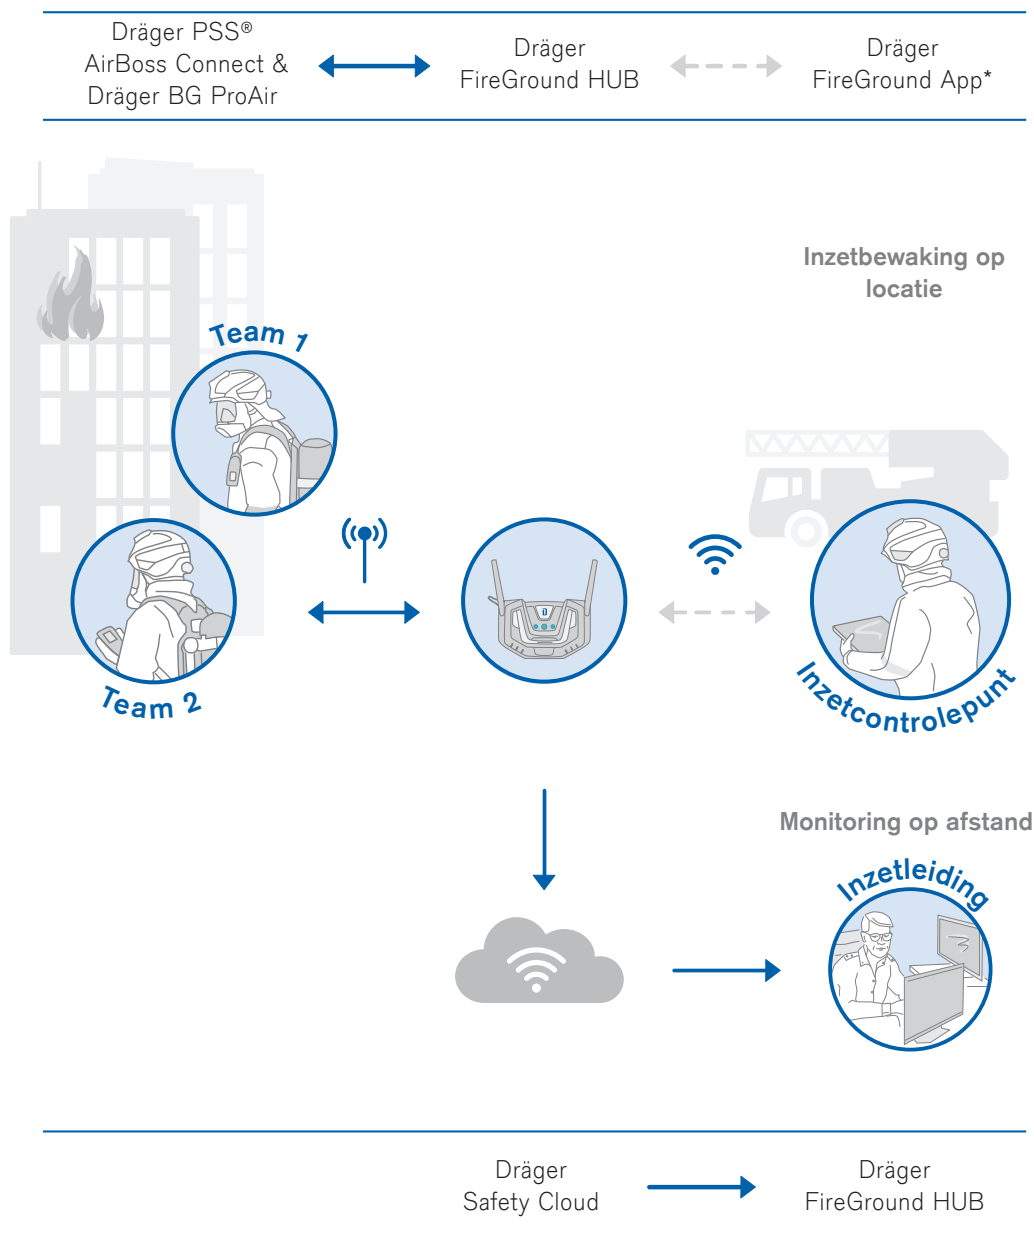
Dräger PSS® AirBoss Connect & Dräger BG ProAir

Dräger FireGround HUB

Dräger FireGround App*

Inzetbewaking op locatie

Team 1

Team 2

Inzetcontrolepunt

Monitoring op afstand

Inzetleiding

Dräger Safety Cloud

Dräger FireGround HUB